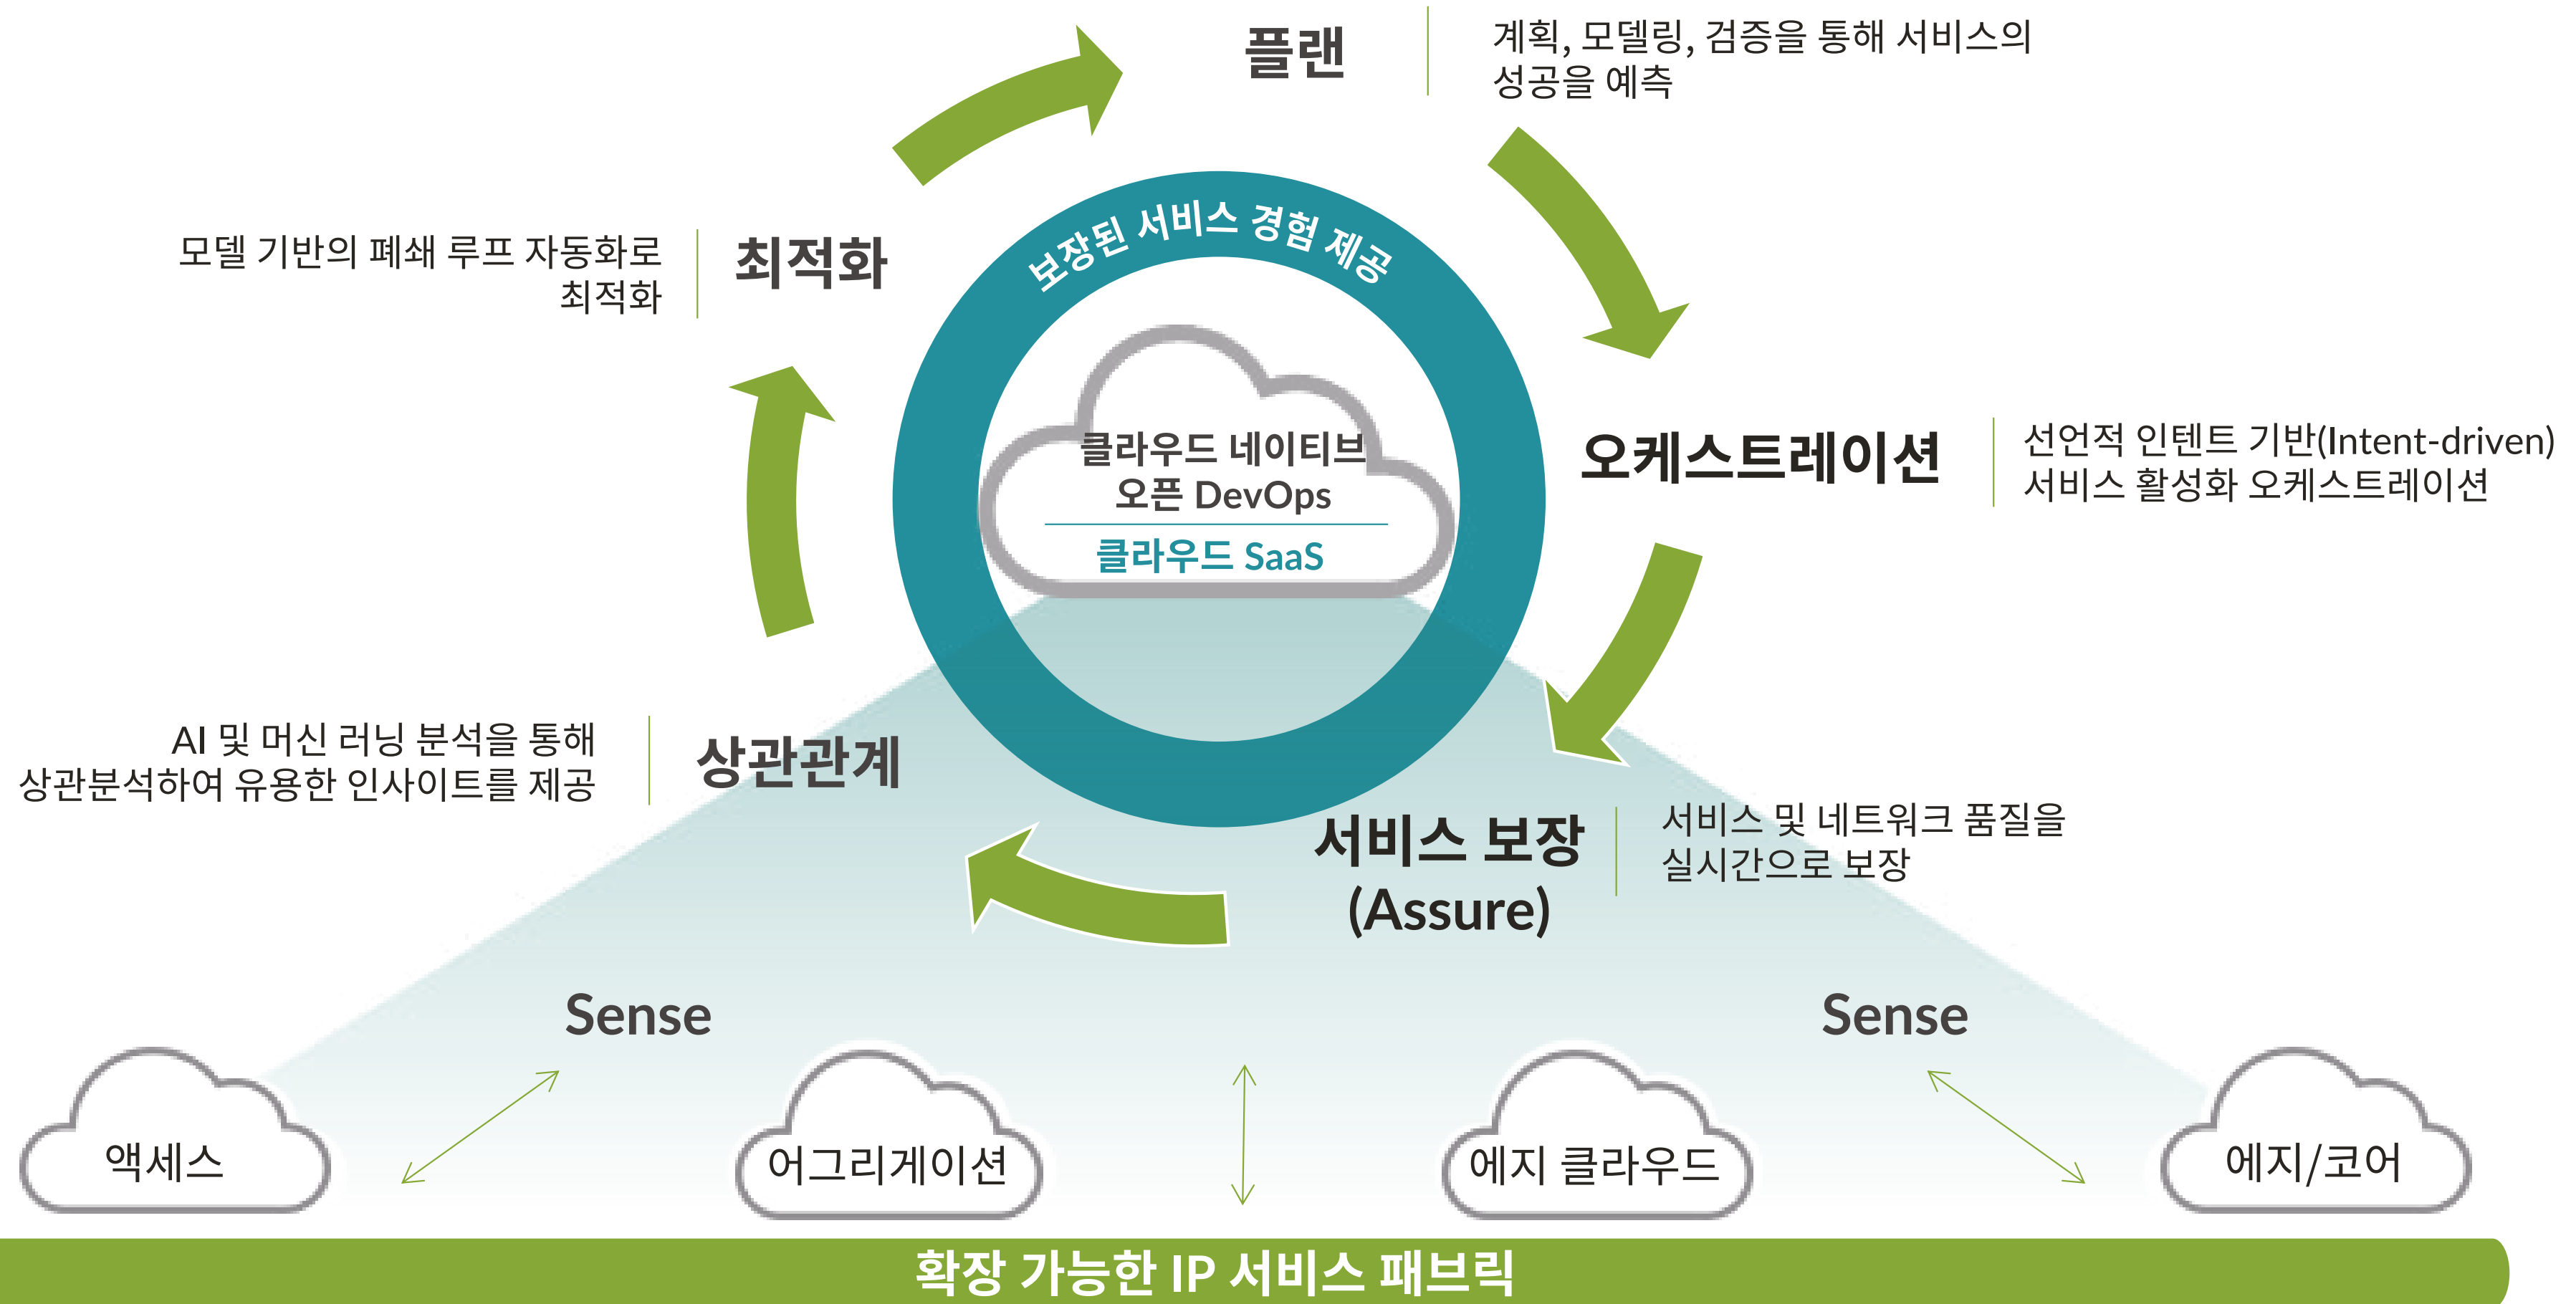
플랜

계획, 모델링, 검증을 통해 서비스의 성공을 예측

모델 기반의 폐쇄 루프 자동화로 최적화

최적화

보장된 서비스 경험 제공

클라우드 네이티브 오픈 DevOps

클라우드 SaaS

오케스트레이션

선언적 인텐트 기반(Intent-driven) 서비스 활성화 오케스트레이션

AI 및 머신 러닝 분석을 통해 상관분석하여 유용한 인사이트를 제공

상관관계

서비스 보장 (Assure)

서비스 및 네트워크 품질을 실시간으로 보장

Sense

Sense

액세스

어그리게이션

에지 클라우드

에지/코어

확장 가능한 IP 서비스 패브릭